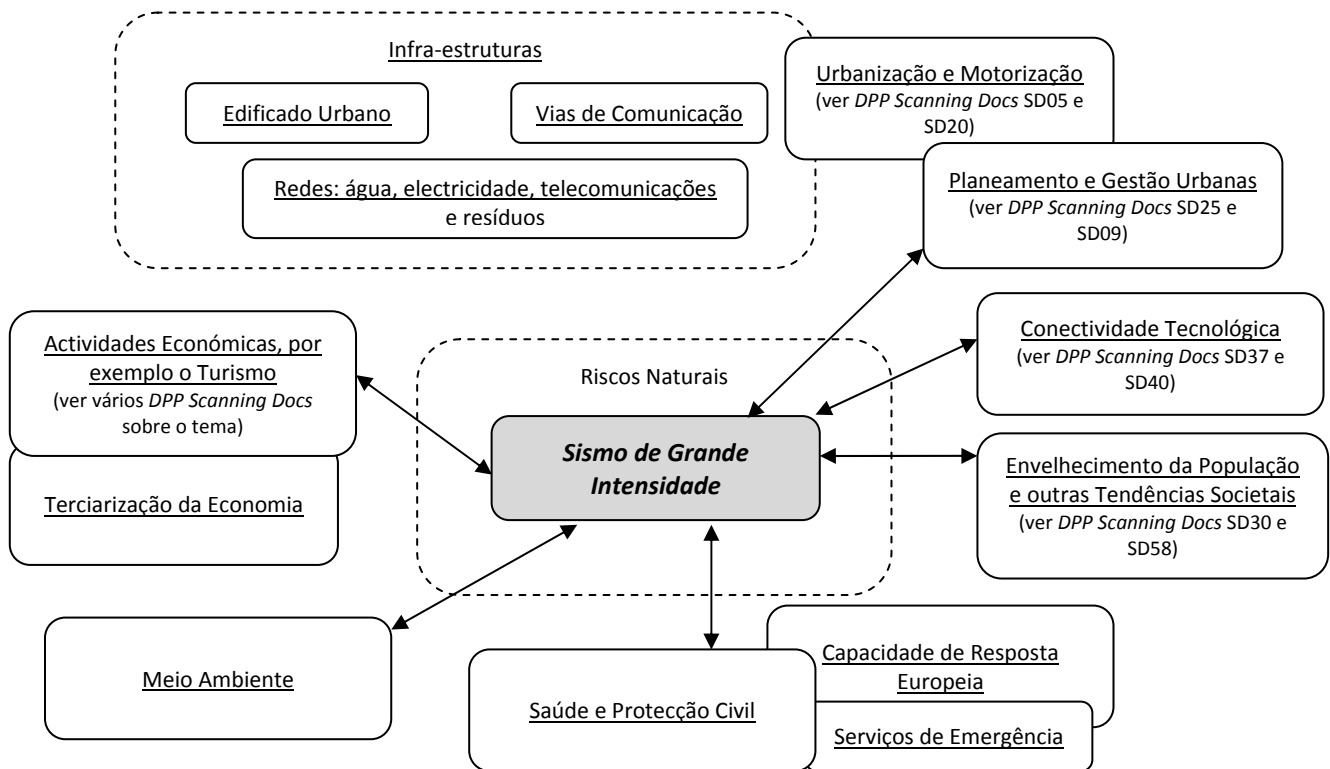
Infra-estruturas

Edificado Urbano

Vias de Comunicação

Redes: água, electricidade, telecomunicações e resíduos

Urbanização e Motorização (ver *DPP Scanning Docs* SD05 e SD20)

Planeamento e Gestão Urbanas (ver *DPP Scanning Docs* SD25 e SD09)

Conectividade Tecnológica (ver *DPP Scanning Docs* SD37 e SD40)

Actividades Económicas, por exemplo o Turismo (ver vários *DPP Scanning Docs* sobre o tema)

Terciarização da Economia

Riscos Naturais

*Sismo de Grande Intensidade*

Envelhecimento da População e outras Tendências Societais (ver *DPP Scanning Docs* SD30 e SD58)

Meio Ambiente

Saúde e Protecção Civil

Capacidade de Resposta Europeia

Serviços de Emergência